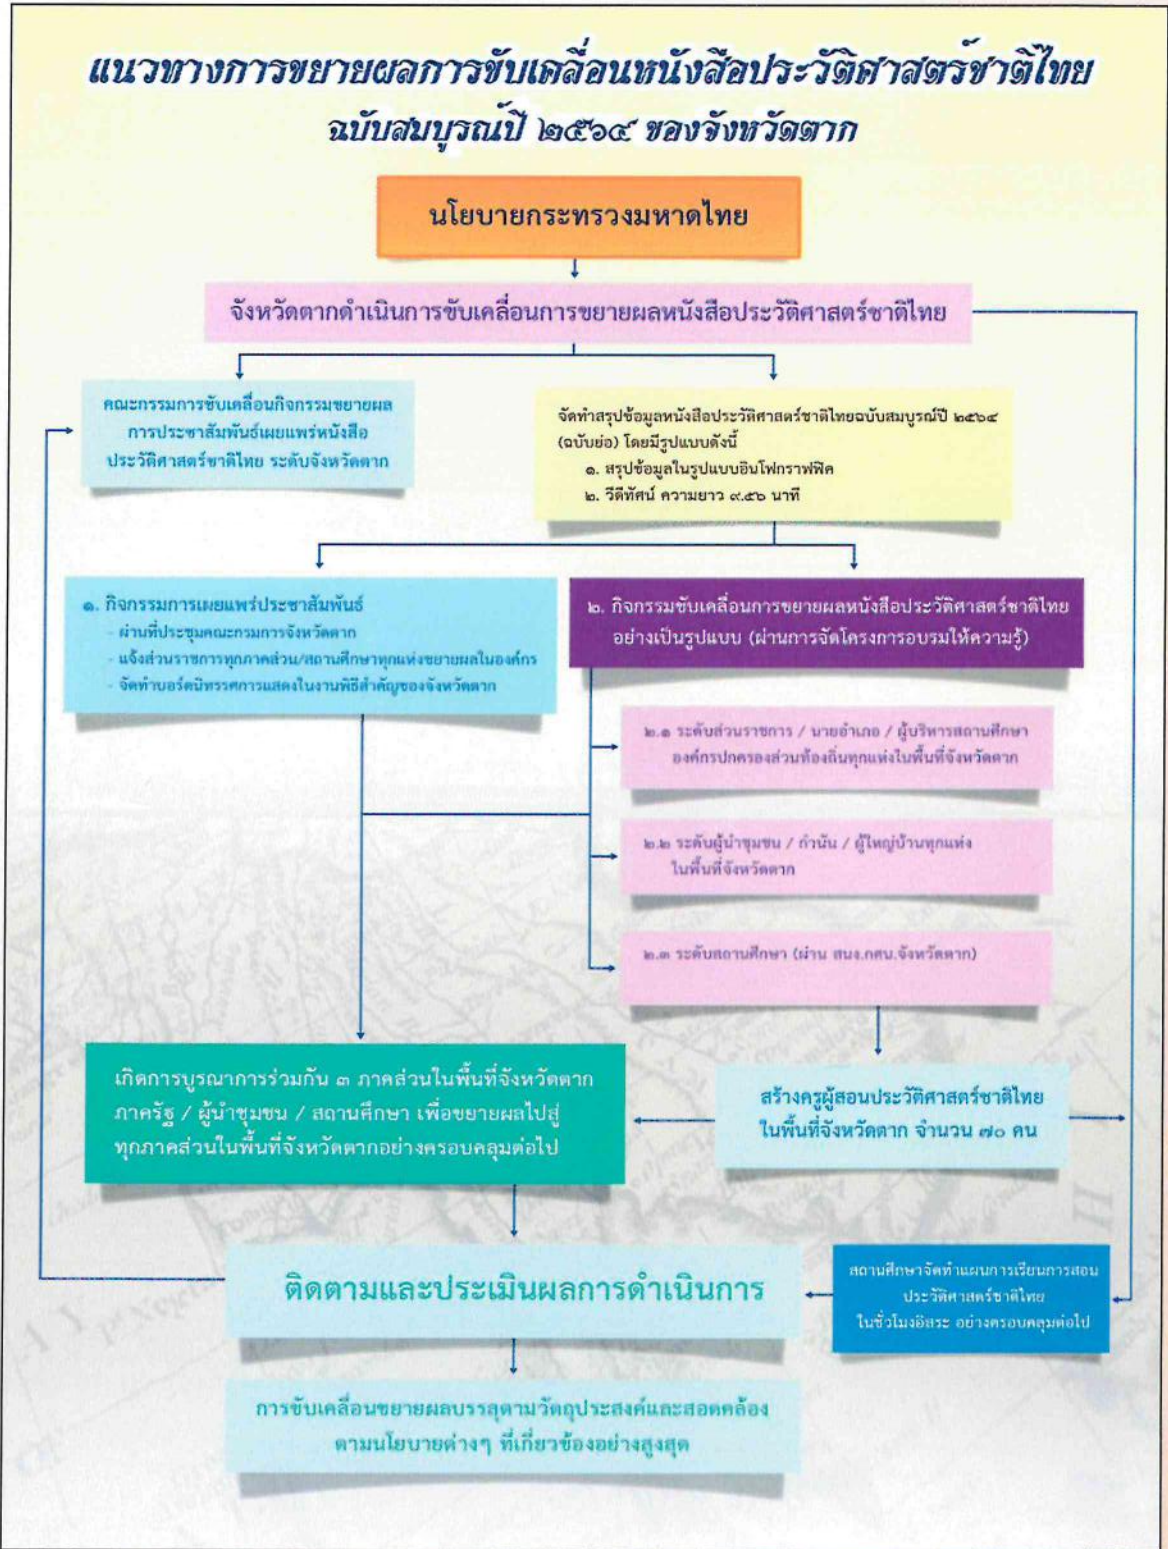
แนวทางการขยายผลการขับเคลื่อนหนังสือประวัติศาสตร์ชาติไทย ฉบับสมบูรณ์ปี ๒๕๖๔ ของจังหวัดตาก

นโยบายกระทรวงมหาดไทย

จังหวัดตากดำเนินการขับเคลื่อนการขยายผลหนังสือประวัติศาสตร์ชาติไทย

คณะกรรมการขับเคลื่อนกิจกรรมขยายผลการประชาสัมพันธ์เผยแพร่หนังสือประวัติศาสตร์ชาติไทย ระดับจังหวัดตาก

จัดทำสรุปข้อมูลหนังสือประวัติศาสตร์ชาติไทยฉบับสมบูรณ์ปี ๒๕๖๔ (ฉบับย่อ) โดยมีรูปแบบดังนี้
๑. สรุปข้อมูลในรูปแบบอินโฟกราฟฟิค
๒. วีดีทัศน์ ความยาว ๙.๕๖ นาที

๑. กิจกรรมการเผยแพร่ประชาสัมพันธ์
- ผ่านที่ประชุมคณะกรรมการจังหวัดตาก
- แจ้งส่วนราชการทุกภาคส่วน/สถานศึกษาทุกแห่งขยายผลในองค์กร
- จัดทำบอร์ดนิทรรศการแสดงในงานพิธีสำคัญของจังหวัดตาก

๒. กิจกรรมขับเคลื่อนการขยายผลหนังสือประวัติศาสตร์ชาติไทยอย่างเป็นรูปแบบ (ผ่านการจัดโครงการอบรมให้ความรู้)

๒.๑ ระดับส่วนราชการ / นายอำเภอ / ผู้บริหารสถานศึกษา องค์กรปกครองส่วนท้องถิ่นทุกแห่งในพื้นที่จังหวัดตาก

๒.๒ ระดับผู้นำชุมชน / กำนัน / ผู้ใหญ่บ้านทุกแห่ง ในพื้นที่จังหวัดตาก

๒.๓ ระดับสถานศึกษา (ผ่าน สนง.กศน.จังหวัดตาก)

เกิดการบูรณาการร่วมกัน ๓ ภาคส่วนในพื้นที่จังหวัดตาก ภาครัฐ / ผู้นำชุมชน / สถานศึกษา เพื่อขยายผลไปสู่ทุกภาคส่วนในพื้นที่จังหวัดตากอย่างครอบคลุมต่อไป

สร้างครูผู้สอนประวัติศาสตร์ชาติไทย ในพื้นที่จังหวัดตาก จำนวน ๗๐ คน

ติดตามและประเมินผลการดำเนินการ

สถานศึกษาจัดทำแผนการเรียนการสอนประวัติศาสตร์ชาติไทย ในชั่วโมงอิสระ อย่างครอบคลุมต่อไป

การขับเคลื่อนขยายผลบรรลุตามวัตถุประสงค์และสอดคล้องตามนโยบายต่างๆ ที่เกี่ยวข้องอย่างสูงสุด